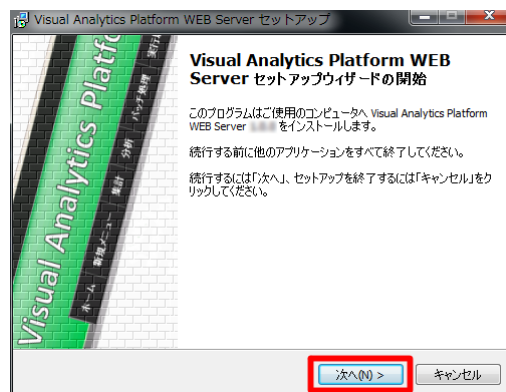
Visual Analytics Platform WEB Server セットアップ

Visual Analytics Platform

ホーム
帳票メニュー
集計
分析
バッチ処理
実行

Visual Analytics Platform WEB Server セットアップウィザードの開始

このプログラムはご使用のコンピュータへ Visual Analytics Platform WEB Server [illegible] をインストールします。

続行する前に他のアプリケーションをすべて終了してください。

続行するには「次へ」、セットアップを終了するには「キャンセル」をクリックしてください。

次へ(N) >
キャンセル